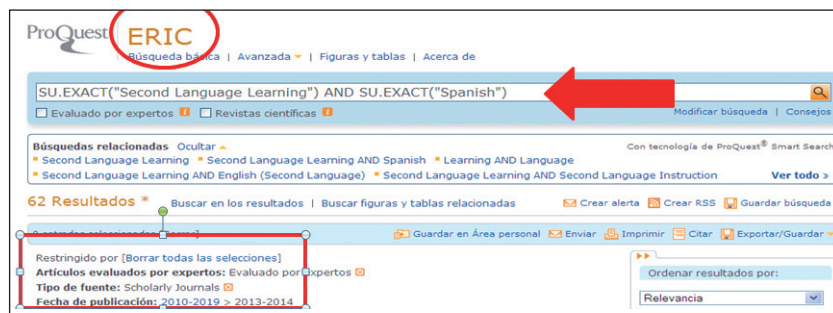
ProQuest ERIC

Búsqueda básica | Avanzada | Figuras y tablas | Acerca de

SU.EXACT("Second Language Learning") AND SU.EXACT("Spanish")

Evaluado por expertos Revistas científicas

Modificar búsqueda | Consejos

Búsquedas relacionadas Ocultar

Con tecnología de ProQuest® Smart Search

Second Language Learning Second Language Learning AND Spanish Learning AND Language

Second Language Learning AND English (Second Language) Second Language Learning AND Second Language Instruction

Ver todo »

62 Resultados * Buscar en los resultados | Buscar figuras y tablas relacionadas

Crear alerta Crear RSS Guardar búsqueda

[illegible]

Guardar en Área personal Enviar Imprimir Citar Exportar/Guardar

Restringido por [Borrar todas las selecciones]

Artículos evaluados por expertos: Evaluado por expertos

Tipo de fuente: Scholarly Journals

Fecha de publicación: 2010-2019 > 2013-2014

Ordenar resultados por:

Relevancia